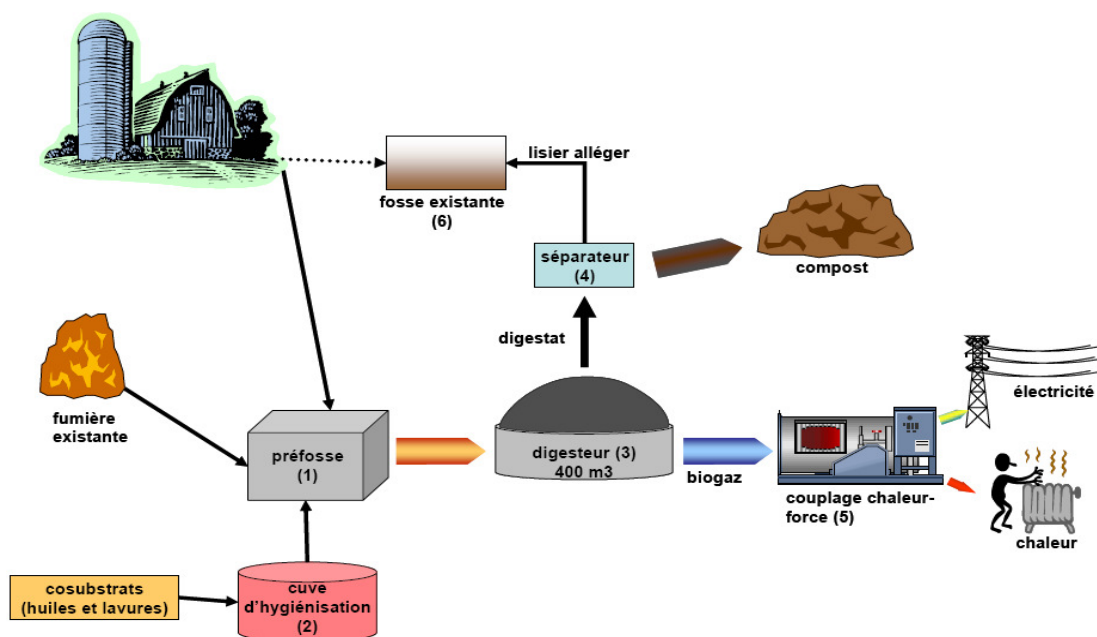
lisier alléger

fosse existante
(6)

séparateur
(4)

compost

digestat

fumière existante

préfosse
(1)

digesteur (3)
400 m3

biogaz

couplage chaleur-force (5)

électricité

chaleur

cosubstrats
(huiles et lavures)

cuve
d'hygiénisation
(2)